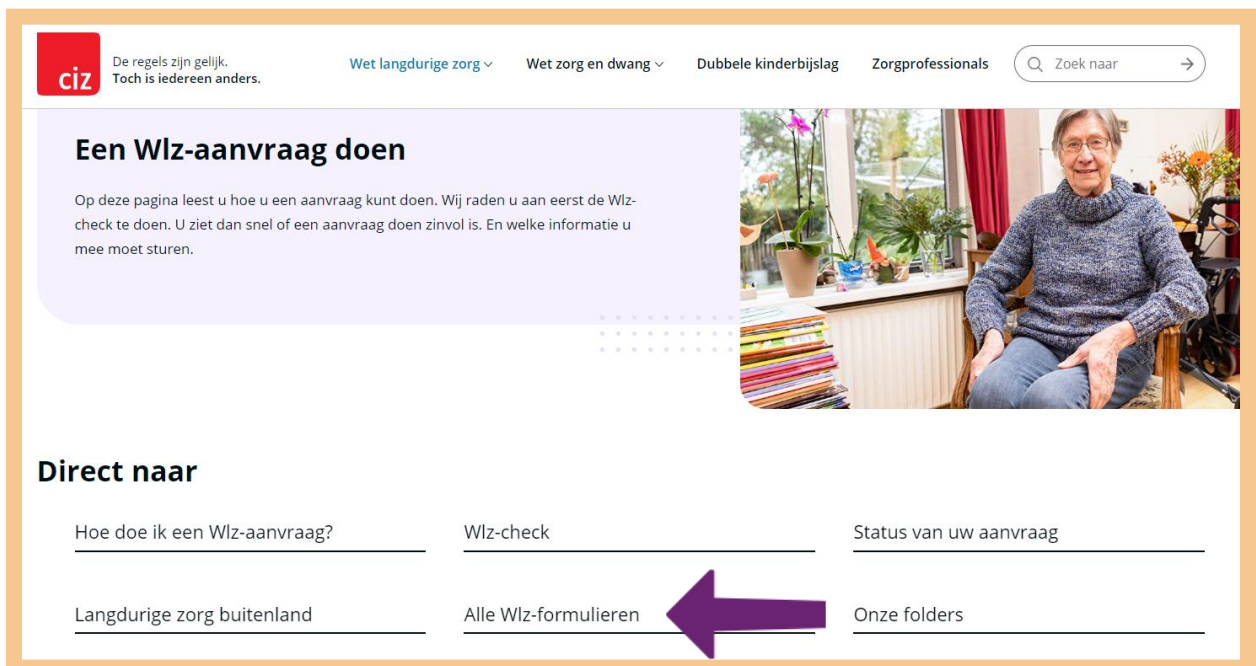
ciz

De regels zijn gelijk.
Toch is iedereen anders.

Wet langdurige zorg

Wet zorg en dwang

Dubbele kinderbijslag

Zorgprofessionals

Zoek naar

Een Wlz-aanvraag doen

Op deze pagina leest u hoe u een aanvraag kunt doen. Wij raden u aan eerst de Wlz-check te doen. U ziet dan snel of een aanvraag doen zinvol is. En welke informatie u mee moet sturen.

Direct naar

Hoe doe ik een Wlz-aanvraag?

Wlz-check

Status van uw aanvraag

Langdurige zorg buitenland

Alle Wlz-formulieren

Onze folders